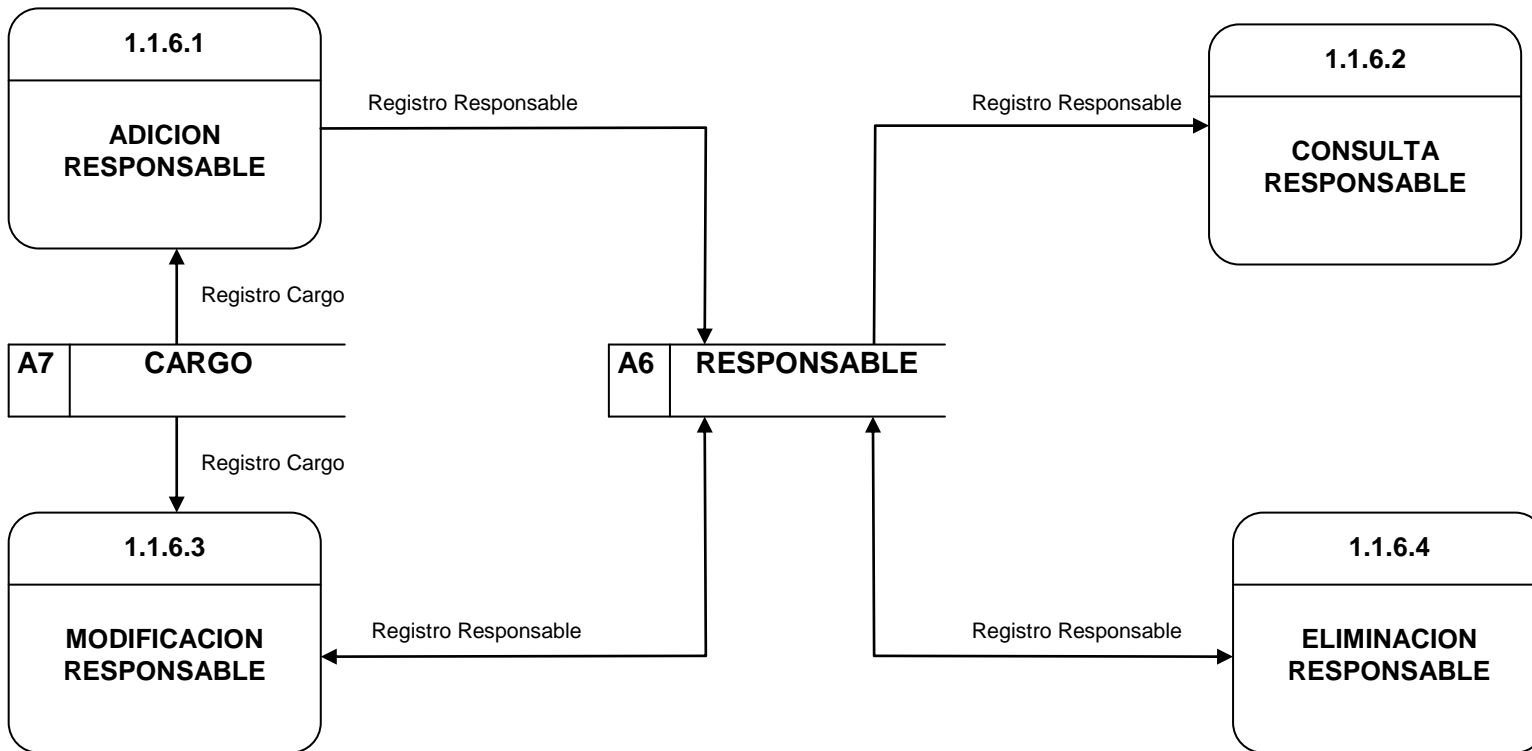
1.1.6.1

ADICION RESPONSABLE

Registro Responsable

Registro Responsable

1.1.6.2

CONSULTA RESPONSABLE

Registro Cargo

A7 CARGO

A6 RESPONSABLE

Registro Cargo

1.1.6.3

MODIFICACION RESPONSABLE

Registro Responsable

Registro Responsable

1.1.6.4

ELIMINACION RESPONSABLE